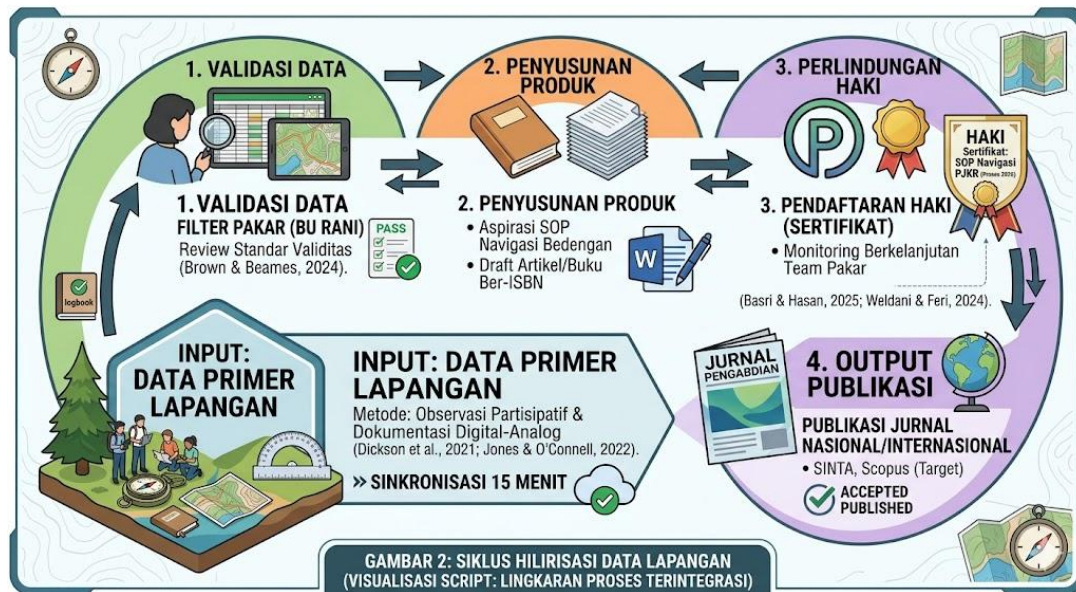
1. VALIDASI DATA

2. PENYUSUNAN PRODUK

3. PERLINDUNGAN HAKI

1. VALIDASI DATA
FILTER PAKAR (BU RANI)
Review Standar Validitas (Brown & Beames, 2024).

PASS

logbook

2. PENYUSUNAN PRODUK
• Aspirasi SOP Navigasi Bedengan
• Draft Artikel/Buku Ber-ISBN

HAKI
Sertifikat: SOP Navigasi PJKR (Proses 2026)

3. PENDAFTARAN HAKI (SERTIFIKAT)
• Monitoring Berkelanjutan Team Pakar

(Basri & Hasan, 2025; Weldani & Feri, 2024).

INPUT: DATA PRIMER LAPANGAN

INPUT: DATA PRIMER LAPANGAN
Metode: Observasi Partisipatif & Dokumentasi Digital-Analog
(Dickson et al., 2021; Jones & O'Connell, 2022).

» SINKRONISASI 15 MENIT

JURNAL PENGABDIAN

4. OUTPUT PUBLIKASI

PUBLIKASI JURNAL NASIONAL/INTERNASIONAL
• SINTA, Scopus (Target)

ACCEPTED
PUBLISHED

GAMBAR 2: SIKLUS HILIRISASI DATA LAPANGAN
(VISUALISASI SCRIPT: LINGKARAN PROSES TERINTEGRASI)